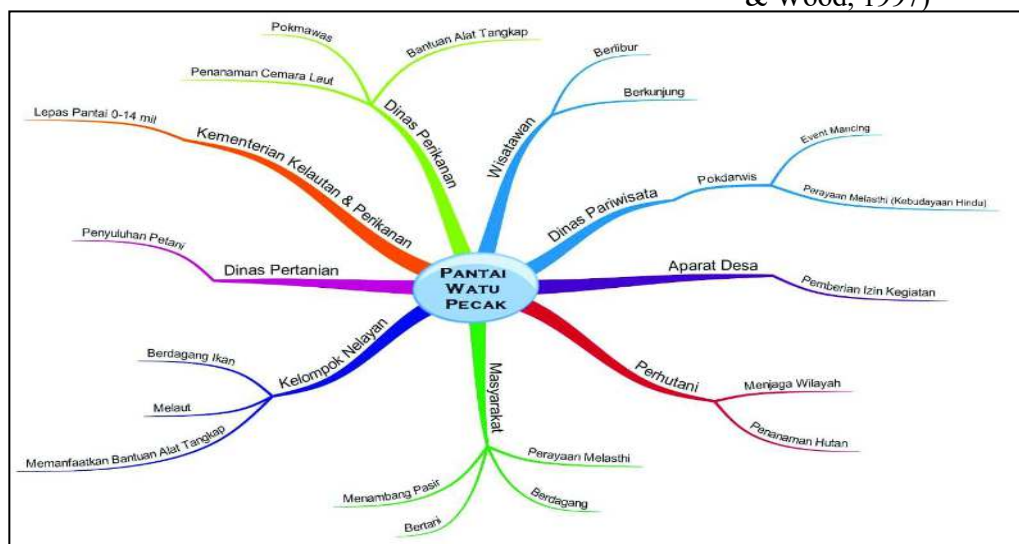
& Wood, 1997)

PANTAI WATU PECAK

Dinas Perikanan
Pokmawas
Bantuan Alat Tangkap
Penanaman Cemara Laut

Kementerian Kelautan & Perikanan
Lepas Pantai 0-14 mil

Dinas Pertanian
Penyuluhan Petani

Kelompok Nelayan
Berdagang Ikan
Melaut
Memanfaatkan Bantuan Alat Tangkap

Masyarakat
Menambang Pasir
Bertani
Perayaan Melasthi
Berdagang

Perhutani
Menjaga Wilayah
Penanaman Hutan

Aparat Desa
Pemberian Izin Kegiatan

Dinas Pariwisata
Pokdarwis
Event Mancing
Perayaan Melasthi (Kebudayaan Hindu)

Wisatawan
Berlibur
Berkunjung